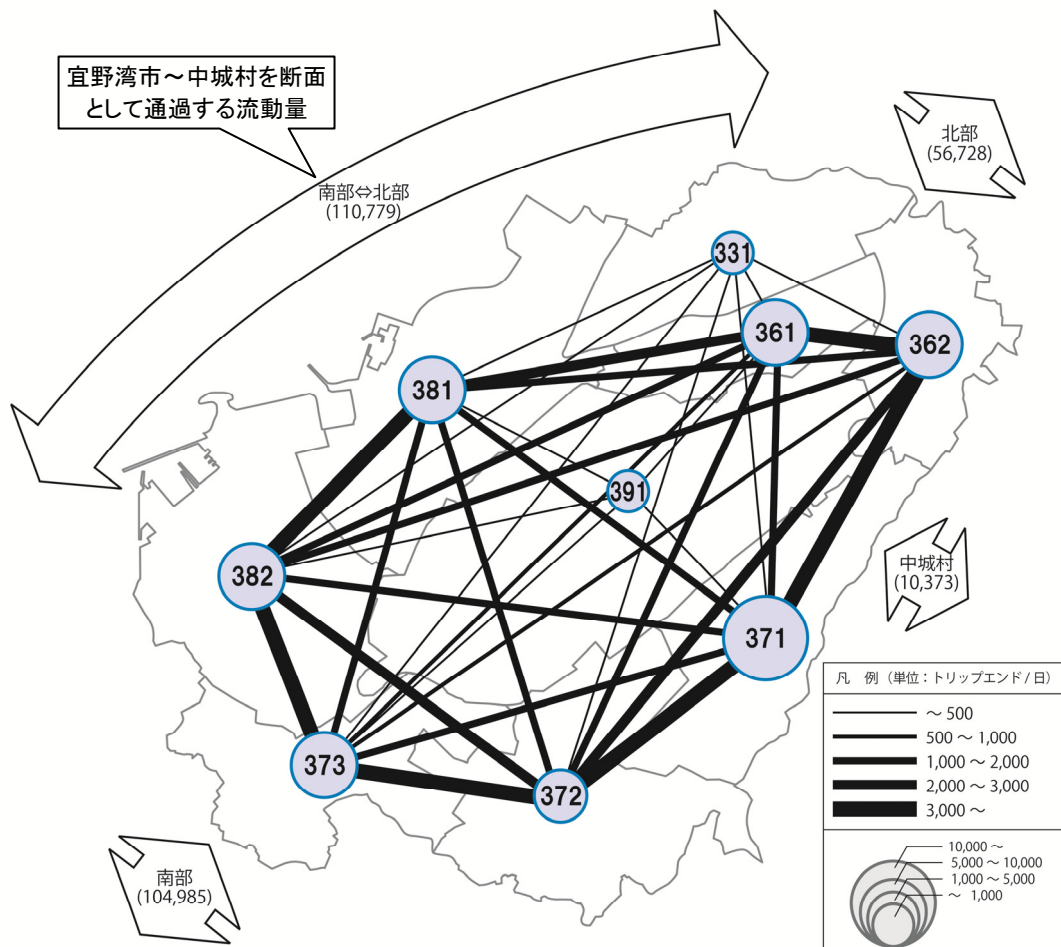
宜野湾市～中城村を断面として通過する流動量

南部⇔北部
(110,779)

北部
(56,728)

331

361

362

381

391

382

中城村
(10,373)

371

373

372

南部
(104,985)

凡　例（単位：トリップエンド / 日）
～ 500
500 ～ 1,000
1,000 ～ 2,000
2,000 ～ 3,000
3,000 ～

10,000 ～
5,000 ～ 10,000
1,000 ～ 5,000
～ 1,000